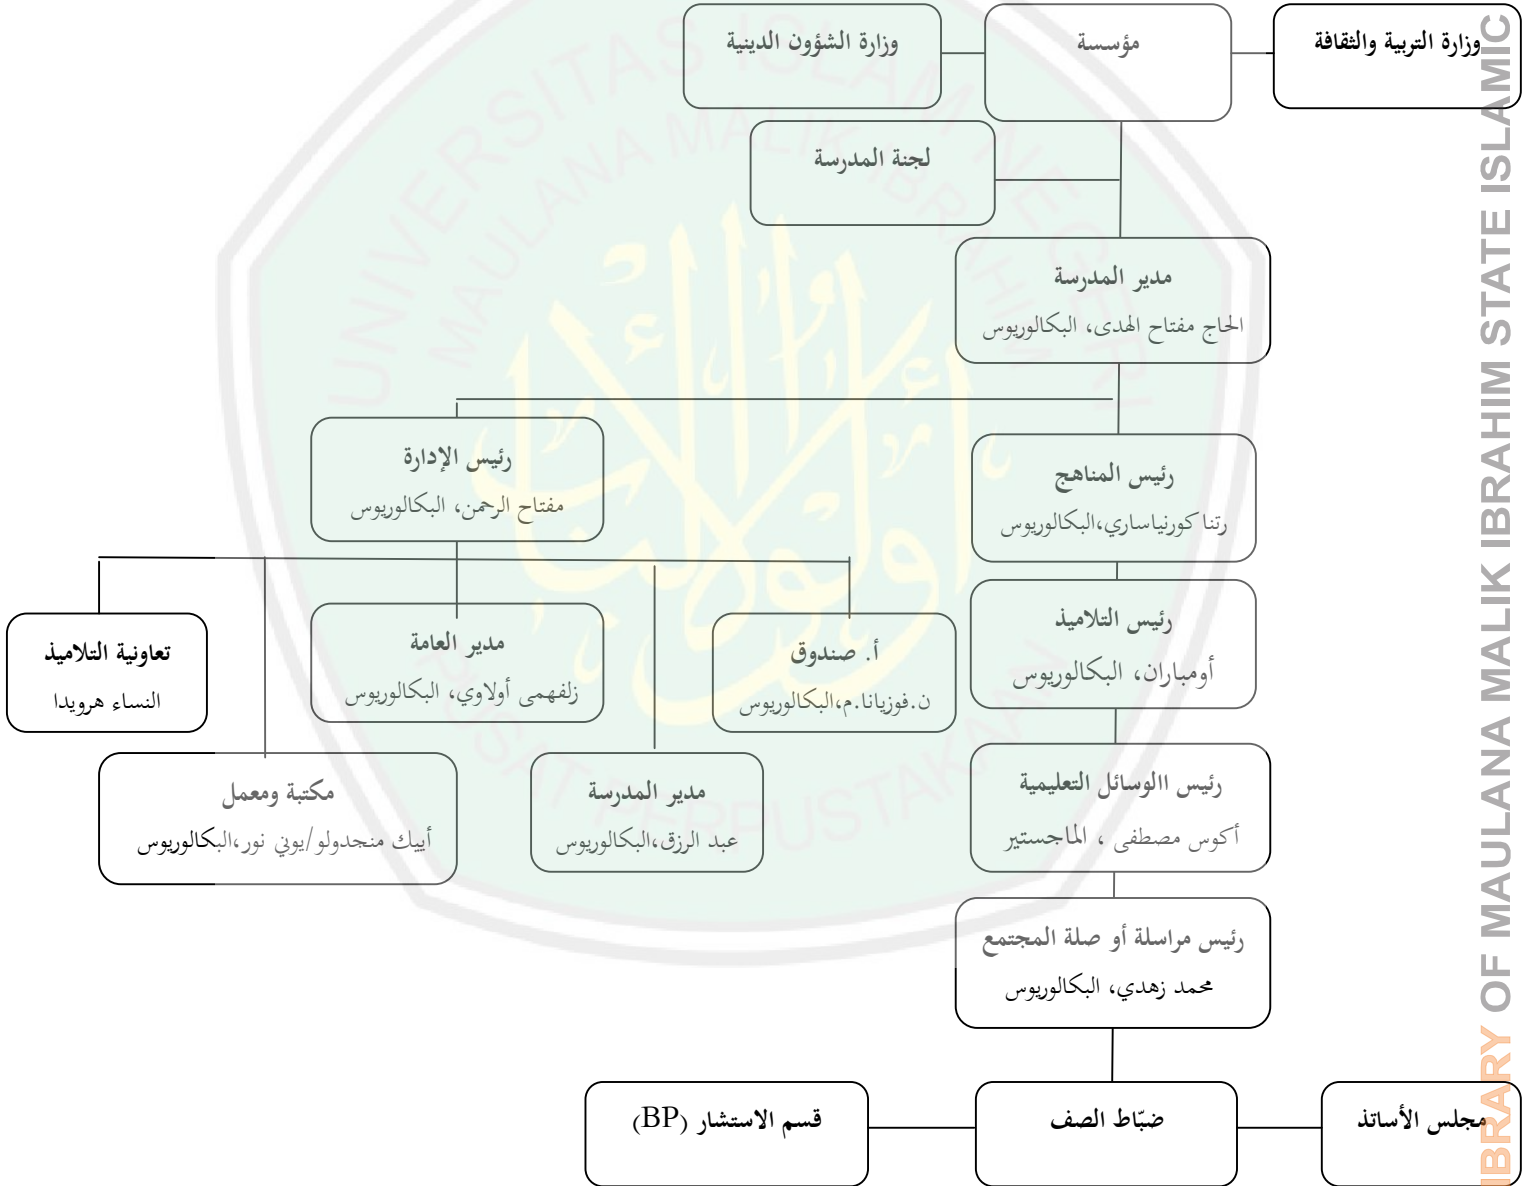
وزارة التربية والثقافة

مؤسسة

وزارة الشؤون الدينية

لجنة المدرسة

مدير المدرسة
الحاج مفتاح الهدى، البكالوريوس

رئيس المناهج
رتنا كورنياساري،البكالوريوس

رئيس الإدارة
مفتاح الرحمن، البكالوريوس

رئيس التلاميذ
أومباران، البكالوريوس

أ. صندوق
ن.فوزيانا.م،البكالوريوس

مدير العامة
زلفهمى أولاوي، البكالوريوس

تعاونية التلاميذ
النساء هرويدا

رئيس االوسائل التعليمية
أكوس مصطفى ، الماجستير

مدير المدرسة
عبد الرزق،البكالوريوس

مكتبة ومعمل
أيبك منجدولو/يوني نور،البكالوريوس

رئيس مراسلة أو صلة المجتمع
محمد زهدي، البكالوريوس

مجلس الأساتذ

ضبّاط الصف

قسم الاستشار (BP)

LIBRARY OF MAULANA MALIK IBRAHIM STATE ISLAMIC